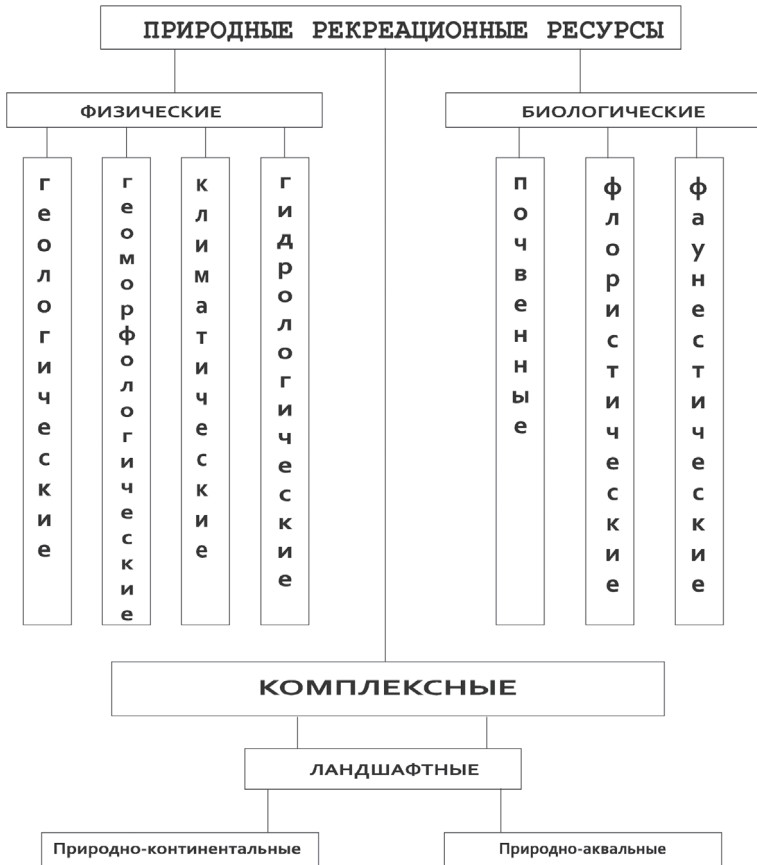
ПРИРОДНЫЕ РЕКРЕАЦИОННЫЕ РЕСУРСЫ

ФИЗИЧЕСКИЕ

геологические

геоморфологические

климатические

гидрологические

БИОЛОГИЧЕСКИЕ

почвенные

флористические

фаунестические

КОМПЛЕКСНЫЕ

ЛАНДШАФТНЫЕ

Природно-континентальные

Природно-аквальные